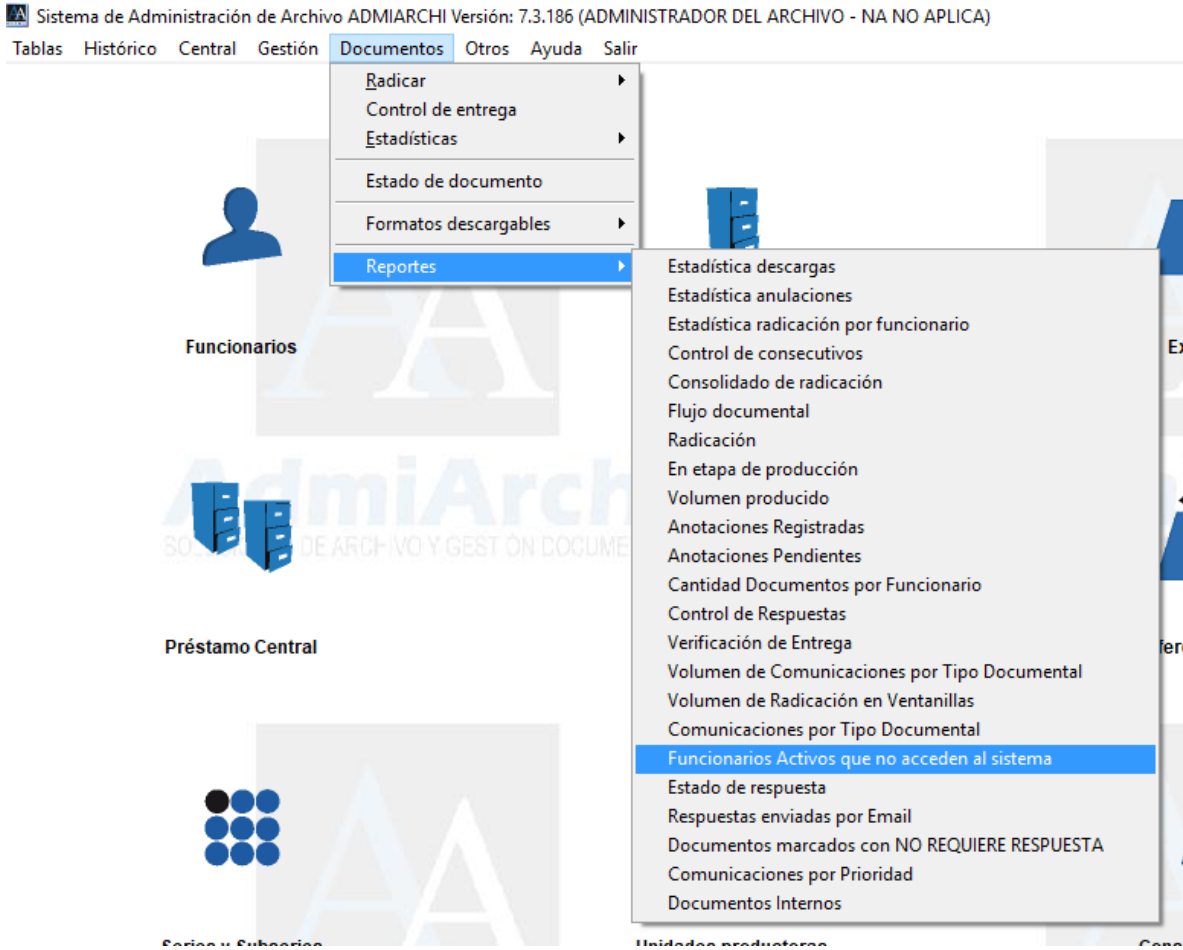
Sistema de Administración de Archivo ADMIARCHI Versión: 7.3.186 (ADMINISTRADOR DEL ARCHIVO - NA NO APLICA)

Tablas Histórico Central Gestión Documentos Otros Ayuda Salir

Radicar
Control de entrega
Estadísticas
Estado de documento
Formatos descargables
Reportes

Estadística descargas
Estadística anulaciones
Estadística radicación por funcionario
Control de consecutivos
Consolidado de radicación
Flujo documental
Radicación
En etapa de producción
Volumen producido
Anotaciones Registradas
Anotaciones Pendientes
Cantidad Documentos por Funcionario
Control de Respuestas
Verificación de Entrega
Volumen de Comunicaciones por Tipo Documental
Volumen de Radicación en Ventanillas
Comunicaciones por Tipo Documental
Funcionarios Activos que no acceden al sistema
Estado de respuesta
Respuestas enviadas por Email
Documentos marcados con NO REQUIERE RESPUESTA
Comunicaciones por Prioridad
Documentos Internos

Funcionarios

Ex

AdmiArch
SO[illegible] DE ARCHIVO Y GESTIÓN DOCUME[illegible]

Préstamo Central

fer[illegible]

Series y Subseries

Unidades productoras

Con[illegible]